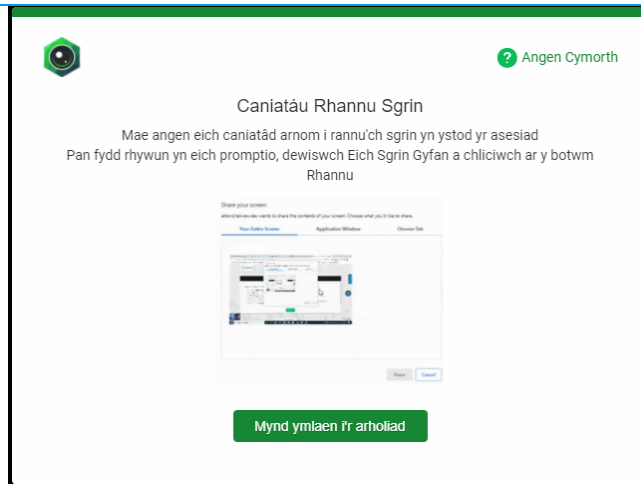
Angen Cymorth

Caniatáu Rhannu Sgrin

Mae angen eich caniatâd arnom i rannu'ch sgrin yn ystod yr asesiad
Pan fydd rhywun yn eich promptio, dewiswch Eich Sgrin Gyfan a chliciwch ar y botwm Rhannu

Share your screen
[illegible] wants to share the contents of your screen. Choose what you'd like to share.

Your Entire Screen | Application Window | Chrome Tab

Share | Cancel

Mynd ymlaen i'r arholiad